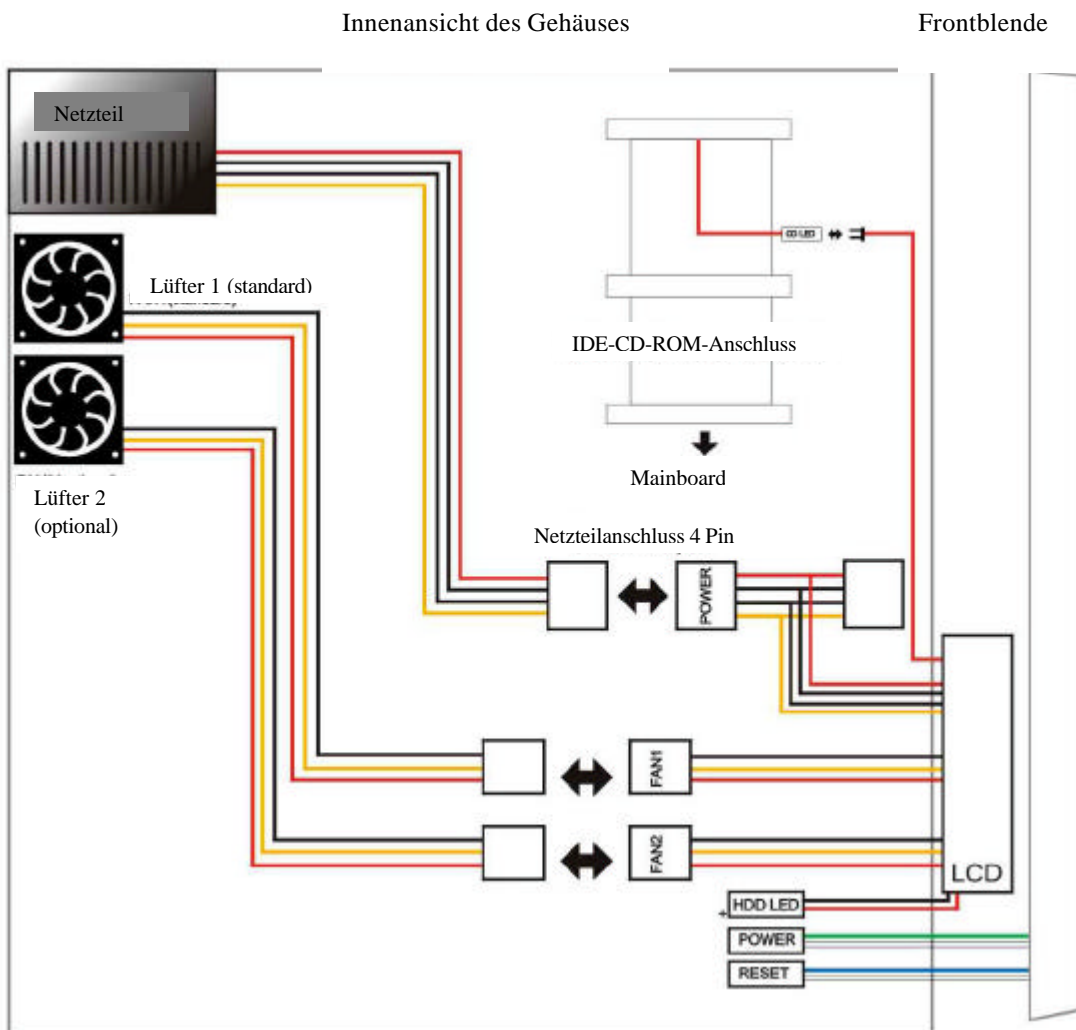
Innenansicht des Gehäuses

Frontblende

Netzteil

Lüfter 1 (standard)

Lüfter 2 (optional)

CD LED

IDE-CD-ROM-Anschluss

Mainboard

Netzteilanschluss 4 Pin

POWER

FAN1

FAN2

LCD

HDD LED

POWER

RESET